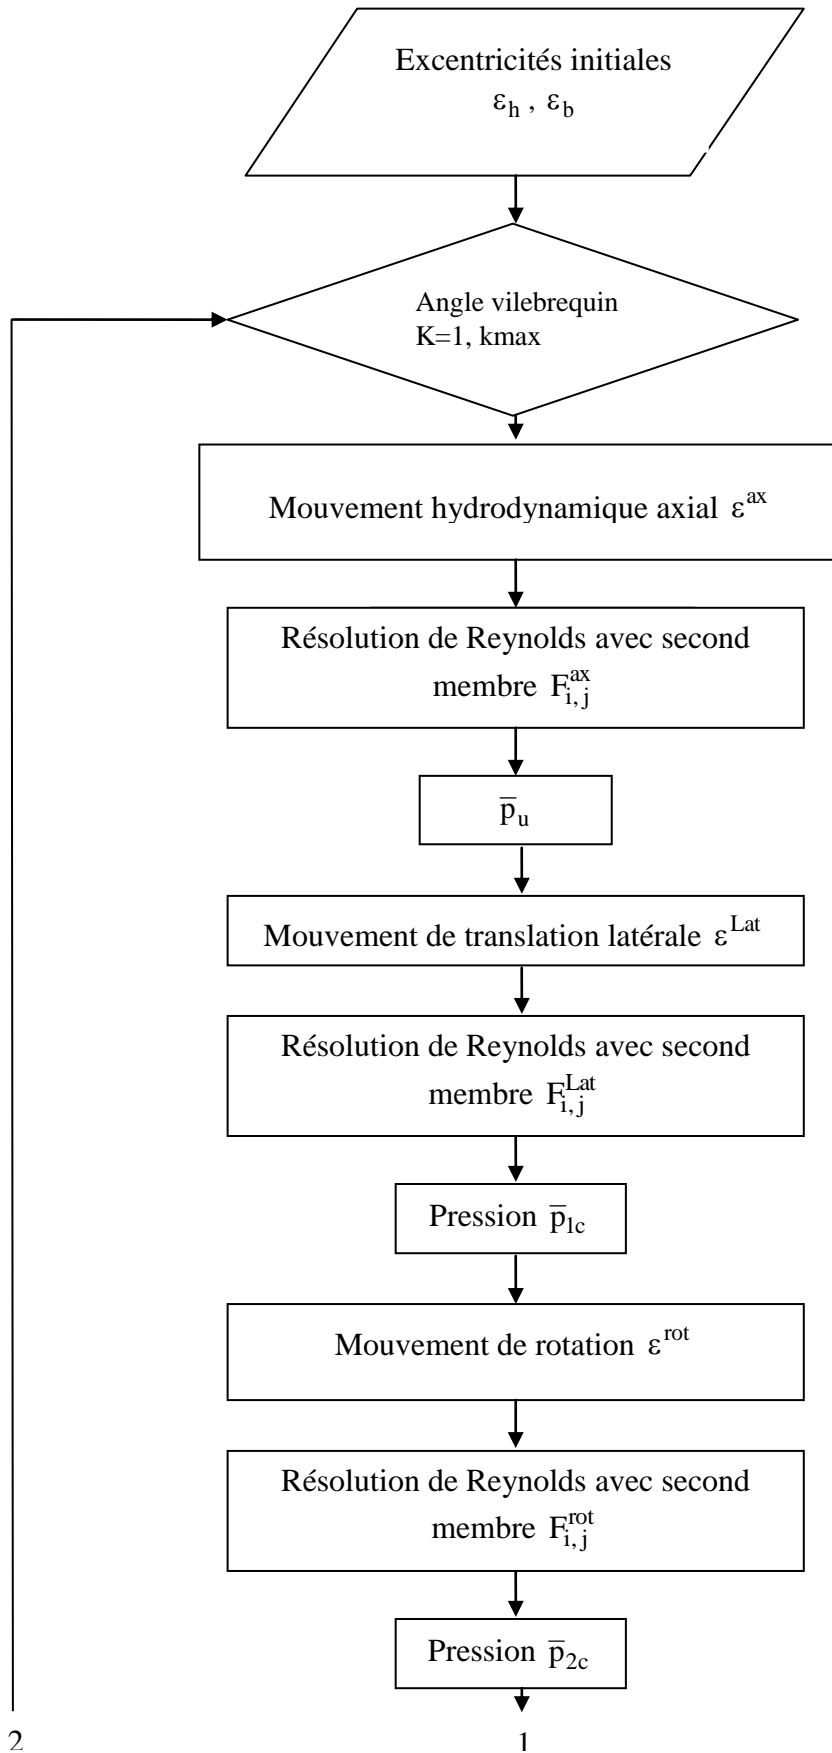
Excentricités initiales
$\varepsilon_h$ , $\varepsilon_b$

Angle vilebrequin
K=1, kmax

Mouvement hydrodynamique axial $\varepsilon^{ax}$

Résolution de Reynolds avec second membre $F_{i,j}^{ax}$

$\overline{p}_u$

Mouvement de translation latérale $\varepsilon^{Lat}$

Résolution de Reynolds avec second membre $F_{i,j}^{Lat}$

Pression $\overline{p}_{1c}$

Mouvement de rotation $\varepsilon^{rot}$

Résolution de Reynolds avec second membre $F_{i,j}^{rot}$

Pression $\overline{p}_{2c}$

2

1